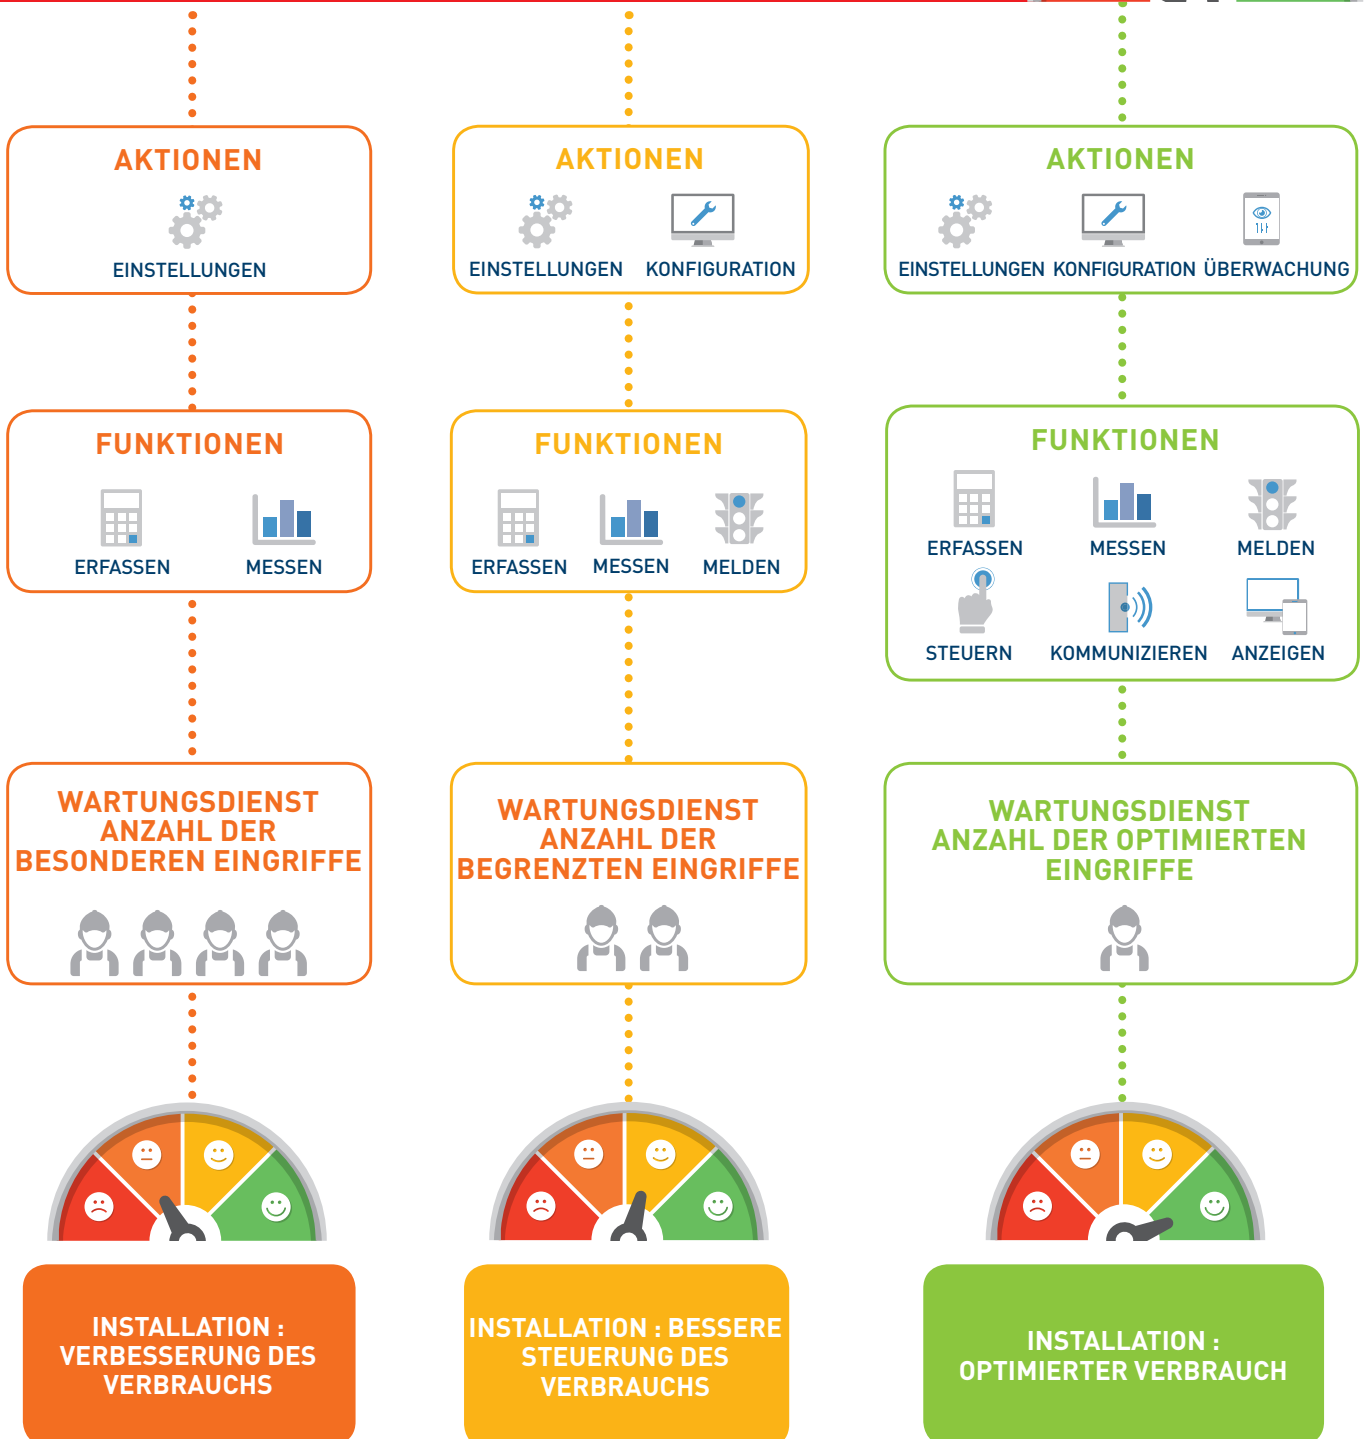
AKTIONEN

EINSTELLUNGEN

FUNKTIONEN

ERFASSEN MESSEN

WARTUNGSDIENST ANZAHL DER BESONDEREN EINGRIFFE

INSTALLATION : VERBESSERUNG DES VERBRAUCHS

AKTIONEN

EINSTELLUNGEN KONFIGURATION

FUNKTIONEN

ERFASSEN MESSEN MELDEN

WARTUNGSDIENST ANZAHL DER BEGRENZTEN EINGRIFFE

INSTALLATION : BESSERE STEUERUNG DES VERBRAUCHS

AKTIONEN

EINSTELLUNGEN KONFIGURATION ÜBERWACHUNG

FUNKTIONEN

ERFASSEN MESSEN MELDEN

STEUERN KOMMUNIZIEREN ANZEIGEN

WARTUNGSDIENST ANZAHL DER OPTIMIERTEN EINGRIFFE

INSTALLATION : OPTIMIERTER VERBRAUCH